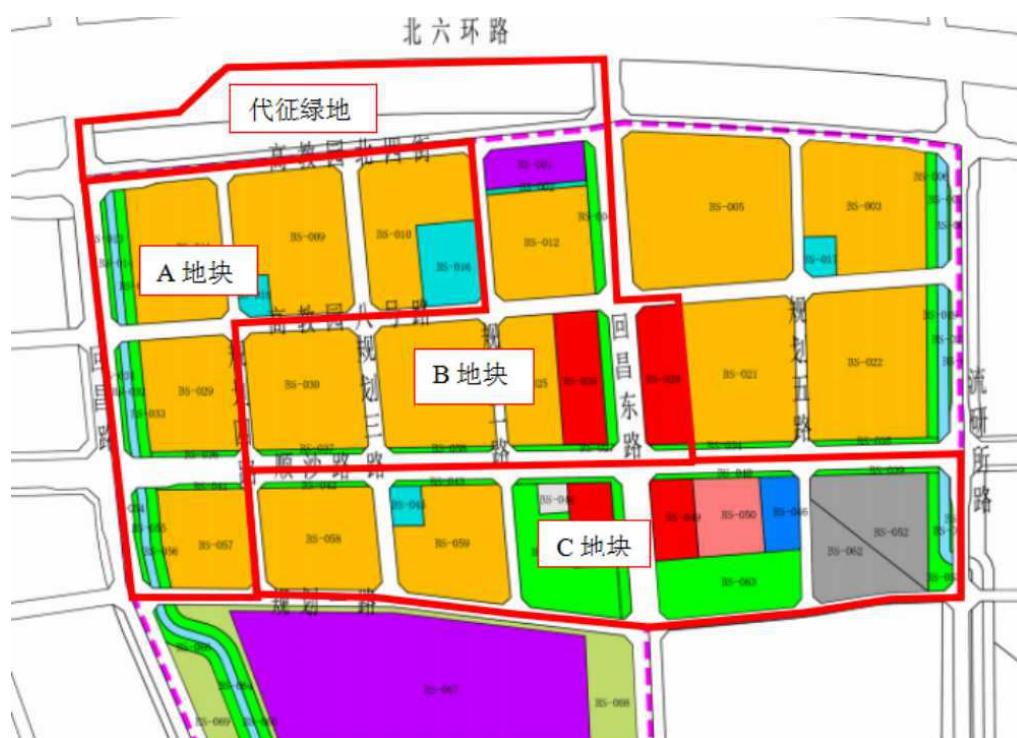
北六环路

代征绿地

高教园北四街

A 地块

B 地块

C 地块

高教园八号路

规划三路

回昌东路

规划五路

流研所路

回昌路

顺沙路

规划路

BS-005

BS-003

BS-009

BS-010

BS-016

BS-012

BS-017

BS-029

BS-030

BS-033

BS-021

BS-022

BS-028

BS-057

BS-058

BS-059

BS-050

BS-062

BS-063

BS-067

BS-068

BS-069